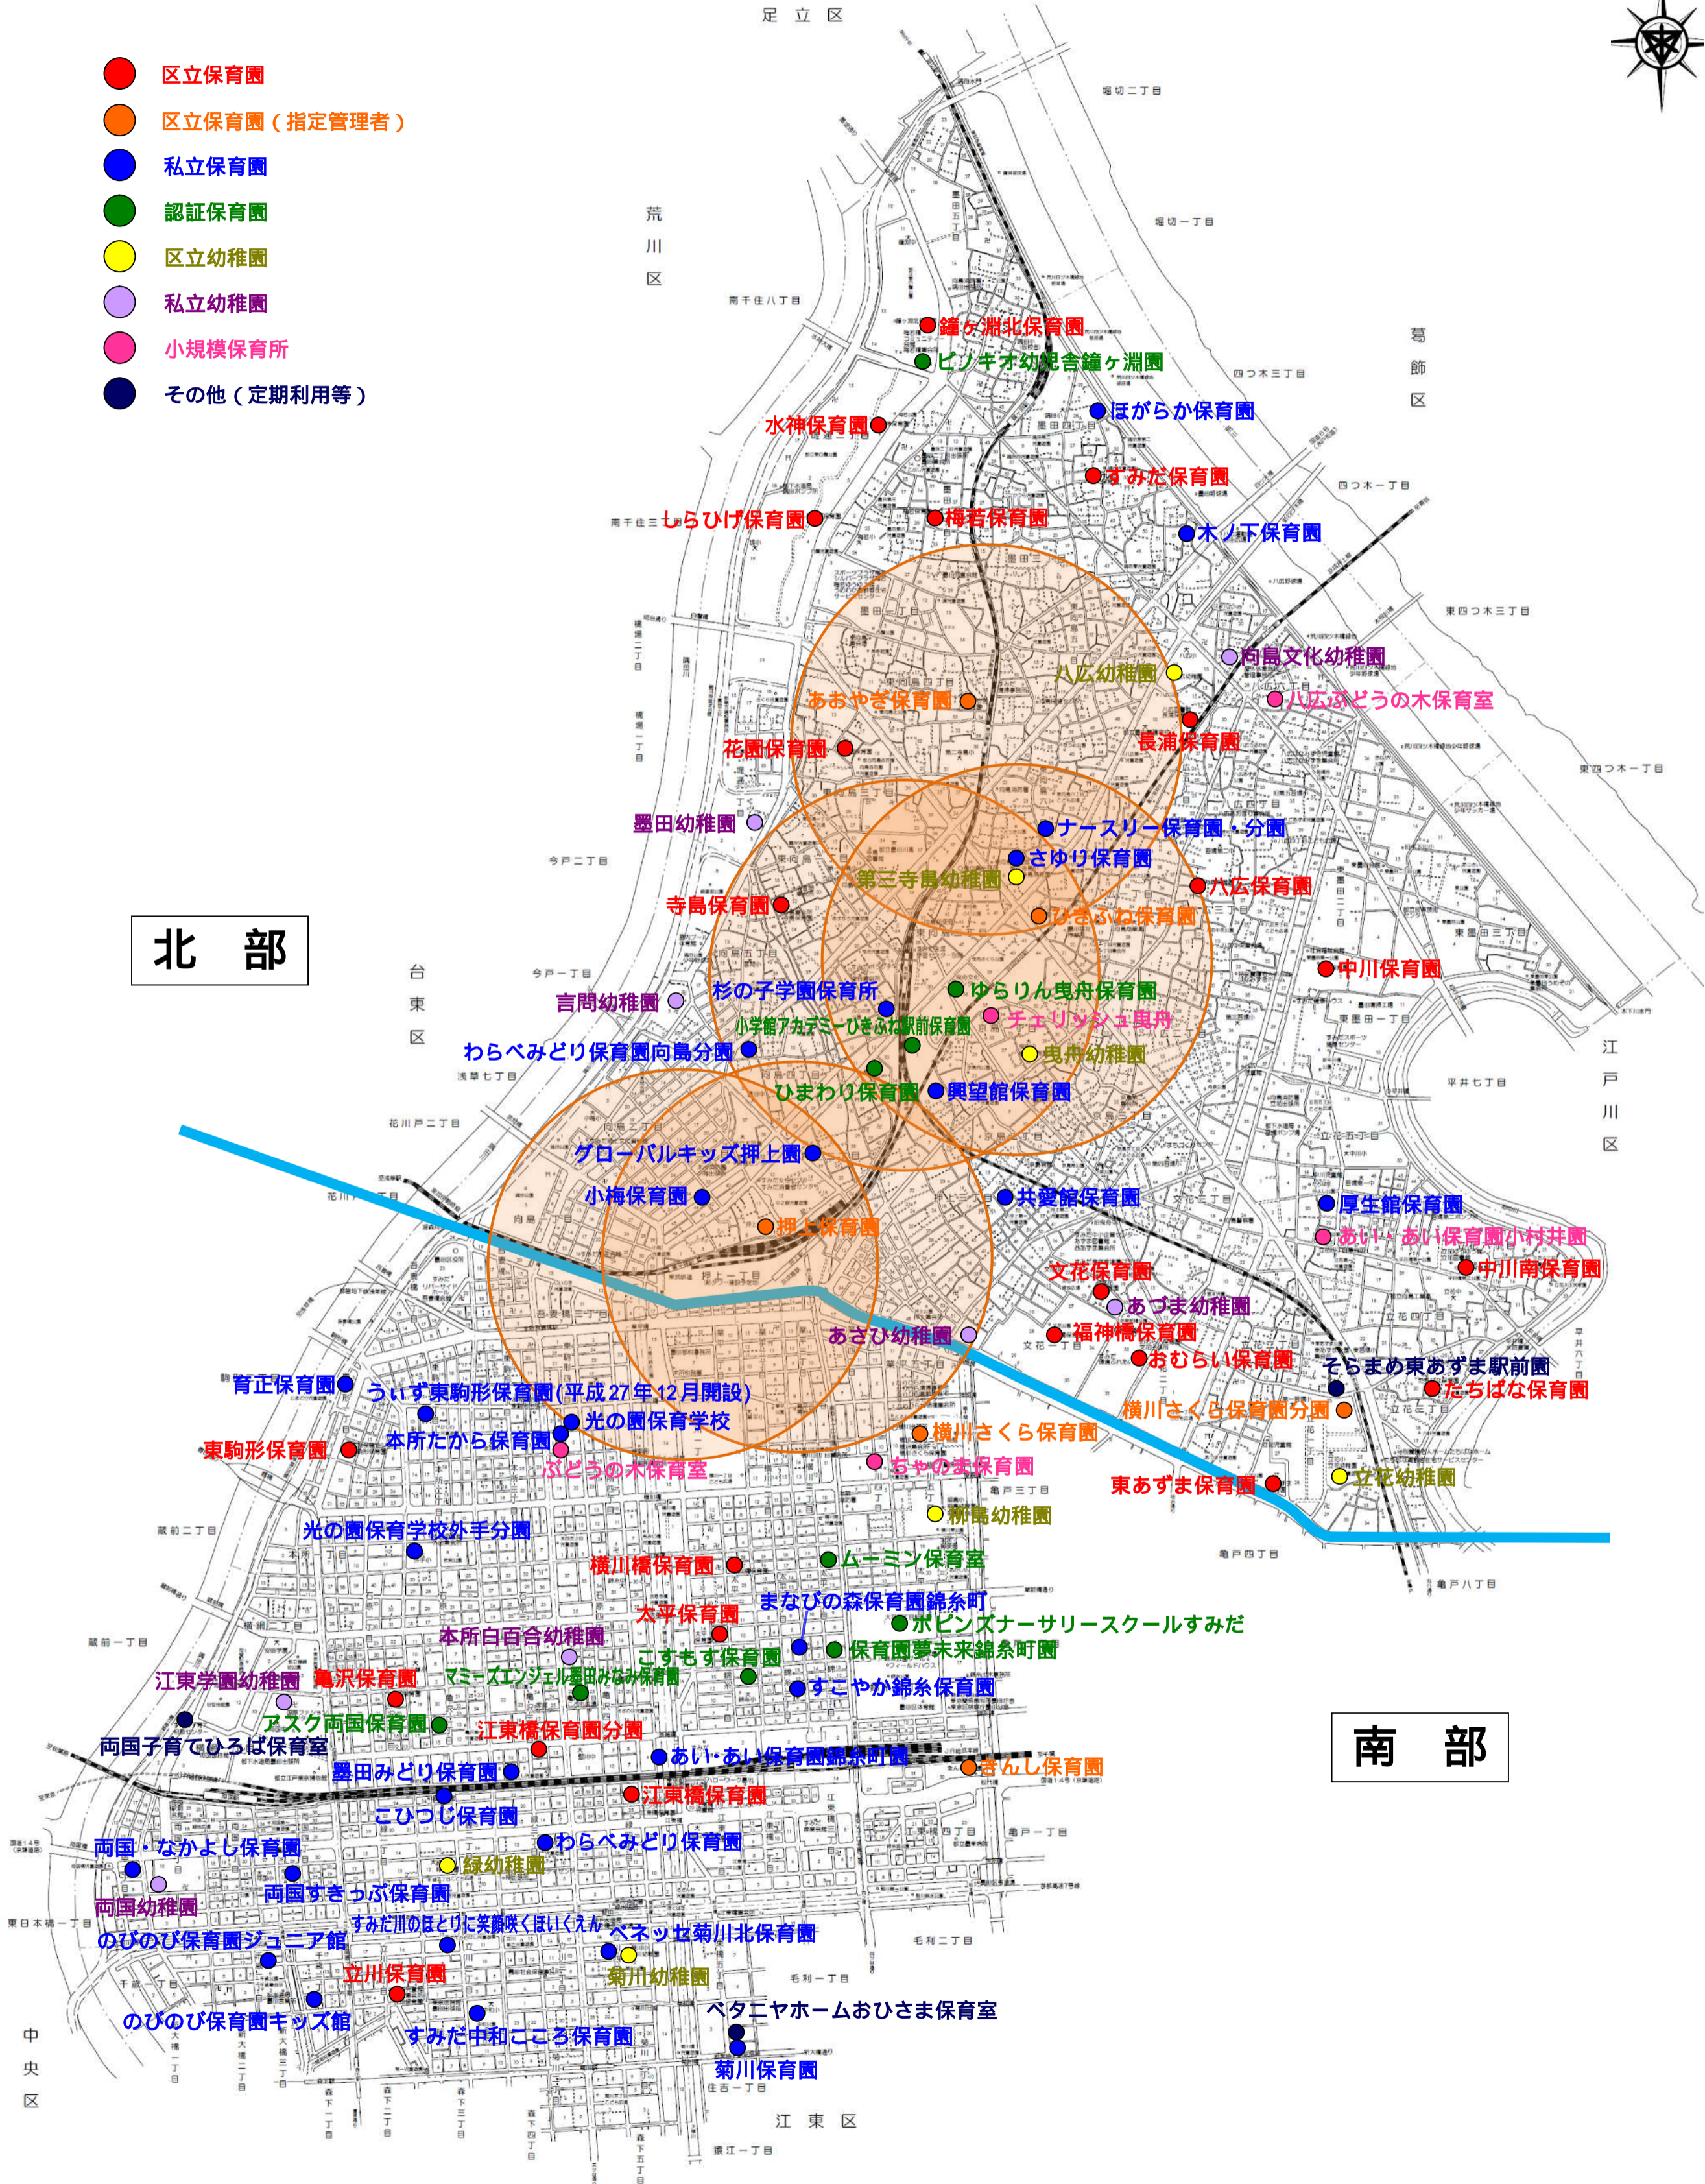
区立保育園
区立保育園（指定管理者）
私立保育園
認証保育園
区立幼稚園
私立幼稚園
小規模保育所
その他（定期利用等）

足立区
荒川区
葛飾区
台東区
江戸川区
中央区
江東区

北 部
南 部

堀切二丁目
堀切一丁目
南千住八丁目
南千住三丁目
四つ木三丁目
四つ木一丁目
東四つ木三丁目
東四つ木一丁目
今戸二丁目
今戸一丁目
浅草七丁目
花川戸二丁目
蔵前二丁目
蔵前一丁目
東日本橋一丁目
平井七丁目
亀戸三丁目
亀戸四丁目
亀戸八丁目
亀戸一丁目
毛利二丁目
毛利一丁目
住吉一丁目
猿江一丁目

鐘ヶ淵北保育園
ピノキオ幼児舎鐘ヶ淵園
ほがらか保育園
水神保育園
すみだ保育園
しらひげ保育園
梅若保育園
木ノ下保育園
向島文化幼稚園
八広幼稚園
八広ぶどうの木保育室
あおやぎ保育園
長浦保育園
花園保育園
墨田幼稚園
ナースリー保育園・分園
さゆり保育園
第三寺島幼稚園
八広保育園
寺島保育園
ひきふね保育園
中川保育園
杉の子学園保育所
ゆらりん曳舟保育園
言問幼稚園
小学館アカデミーひきふね駅前保育園
チェリッシュ曳舟
わらべみどり保育園向島分園
曳舟幼稚園
ひまわり保育園
興望館保育園
グローバルキッズ押上園
小梅保育園
共愛館保育園
厚生館保育園
押上保育園
あい・あい保育園小村井園
文花保育園
中川南保育園
あずま幼稚園
あさひ幼稚園
福神橋保育園
おむらい保育園
そらまめ東あずま駅前園
育正保育園
うぃず東駒形保育園（平成27年12月開設）
たちばな保育園
光の園保育学校
横川さくら保育園分園
東駒形保育園
本所たから保育園
横川さくら保育園
ぶどうの木保育室
ちゃのま保育園
東あずま保育園
立花幼稚園
業平幼稚園
光の園保育学校外手分園
横川橋保育園
ムーミン保育室
まなびの森保育園錦糸町
太平保育園
ポピンズナーサリースクールすみだ
本所白百合幼稚園
こすもす保育園
保育園夢未来錦糸町園
江東学園幼稚園
亀沢保育園
マミーズエンジェル墨田みなみ保育園
すこやか錦糸保育園
アスク両国保育園
両国子育てひろば保育室
江東橋保育園分園
あい・あい保育園錦糸町園
きんし保育園
墨田みどり保育園
江東橋保育園
こひつじ保育園
わらべみどり保育園
両国・なかよし保育園
緑幼稚園
両国幼稚園
両国すきっぷ保育園
すみだ川のほとりに笑顔咲くほいくえん
ベネッセ菊川北保育園
のびのび保育園ジュニア館
菊川幼稚園
立川保育園
ベタニヤホームおひさま保育室
のびのび保育園キッズ館
すみだ中和こころ保育園
菊川保育園